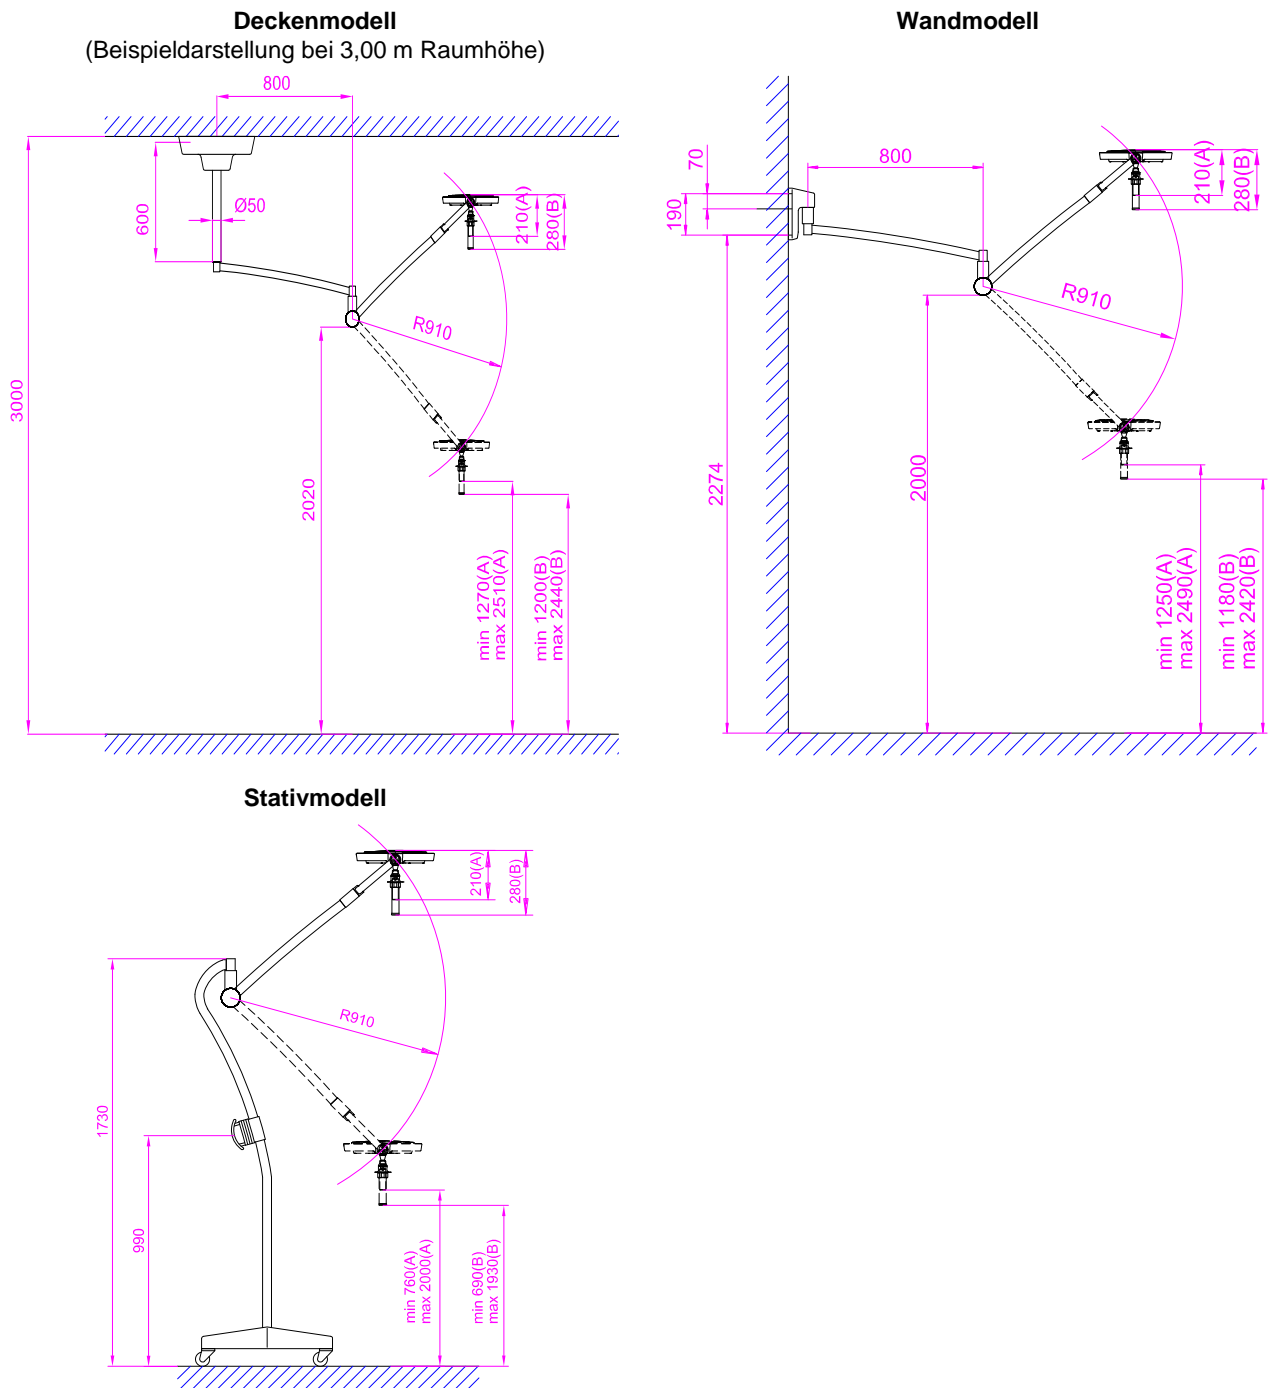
Deckenmodell
(Beispieldarstellung bei 3,00 m Raumhöhe)

800
600
Ø50
210(A)
280(B)
R910
3000
2020
min 1270(A)
max 2510(A)
min 1200(B)
max 2440(B)

Wandmodell

70
190
800
210(A)
280(B)
R910
2274
2000
min 1250(A)
max 2490(A)
min 1180(B)
max 2420(B)

Stativmodell

210(A)
280(B)
R910
1730
990
min 760(A)
max 2000(A)
min 690(B)
max 1930(B)